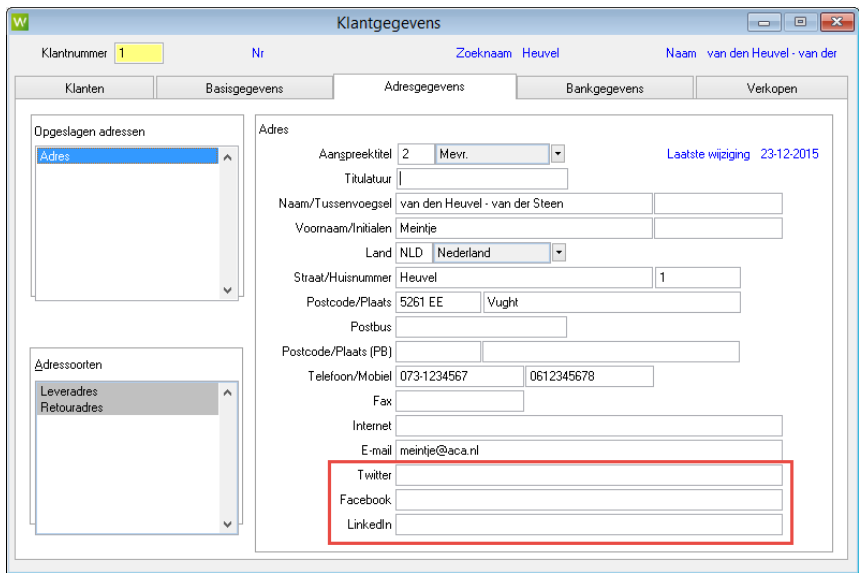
W Klantgegevens

Klantnummer 1 Nr Zoeknaam Heuvel Naam van den Heuvel - van der

Klanten | Basisgegevens | Adresgegevens | Bankgegevens | Verkopen

Opgeslagen adressen
Adres

Adressoorten
Leveradres
Retouradres

Adres
Aanspreektitel 2 Mevr.
Laatste wijziging 23-12-2015
Titulatuur
Naam/Tussenvoegsel van den Heuvel - van der Steen
Voornaam/Initialen Meintje
Land NLD Nederland
Straat/Huisnummer Heuvel 1
Postcode/Plaats 5261 EE Vught
Postbus
Postcode/Plaats (PB)
Telefoon/Mobiel 073-1234567 0612345678
Fax
Internet
E-mail meintje@aca.nl
Twitter
Facebook
LinkedIn